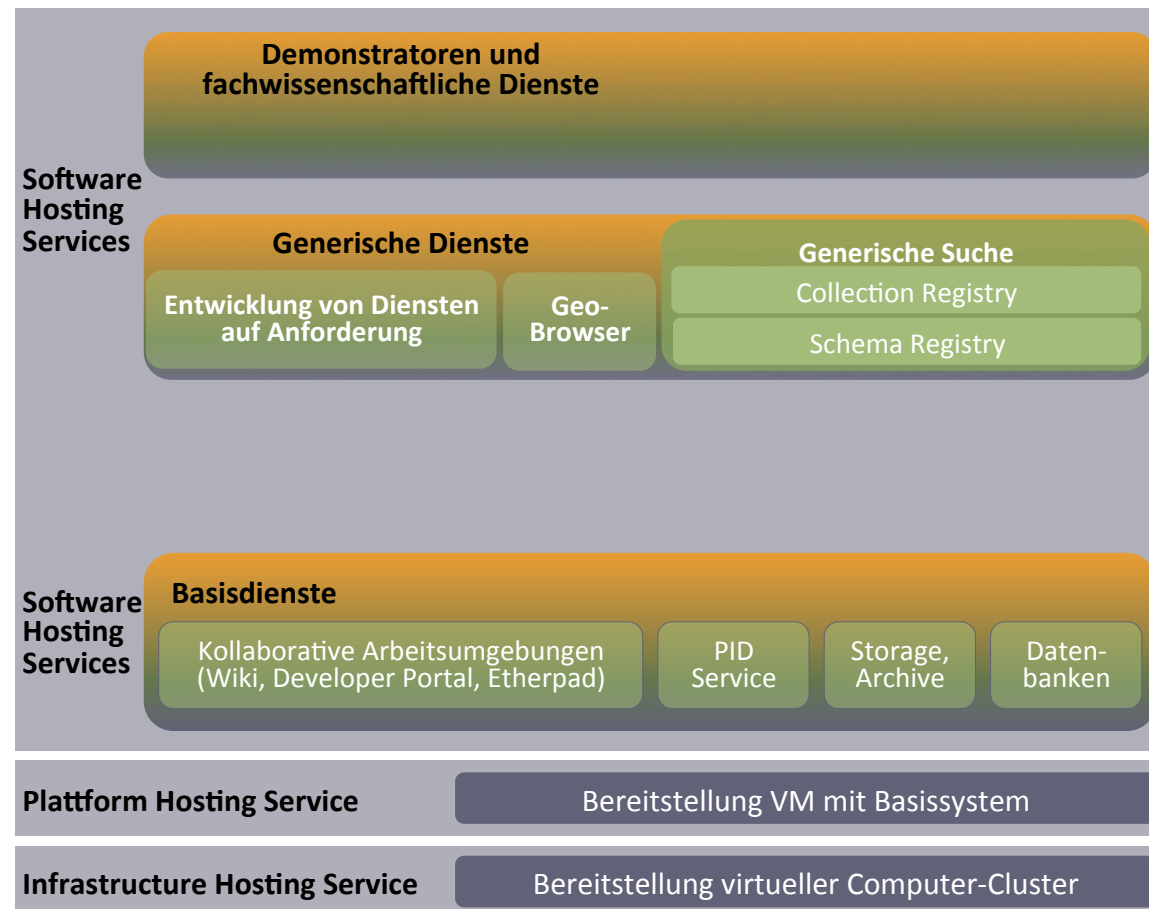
Demonstratoren und fachwissenschaftliche Dienste

Software Hosting Services

Generische Dienste

Entwicklung von Diensten auf Anforderung

Geo-Browser

Generische Suche

Collection Registry

Schema Registry

Software Hosting Services

Basisdienste

Kollaborative Arbeitsumgebungen (Wiki, Developer Portal, Etherpad)

PID Service

Storage, Archive

Datenbanken

Plattform Hosting Service

Bereitstellung VM mit Basissystem

Infrastructure Hosting Service

Bereitstellung virtueller Computer-Cluster